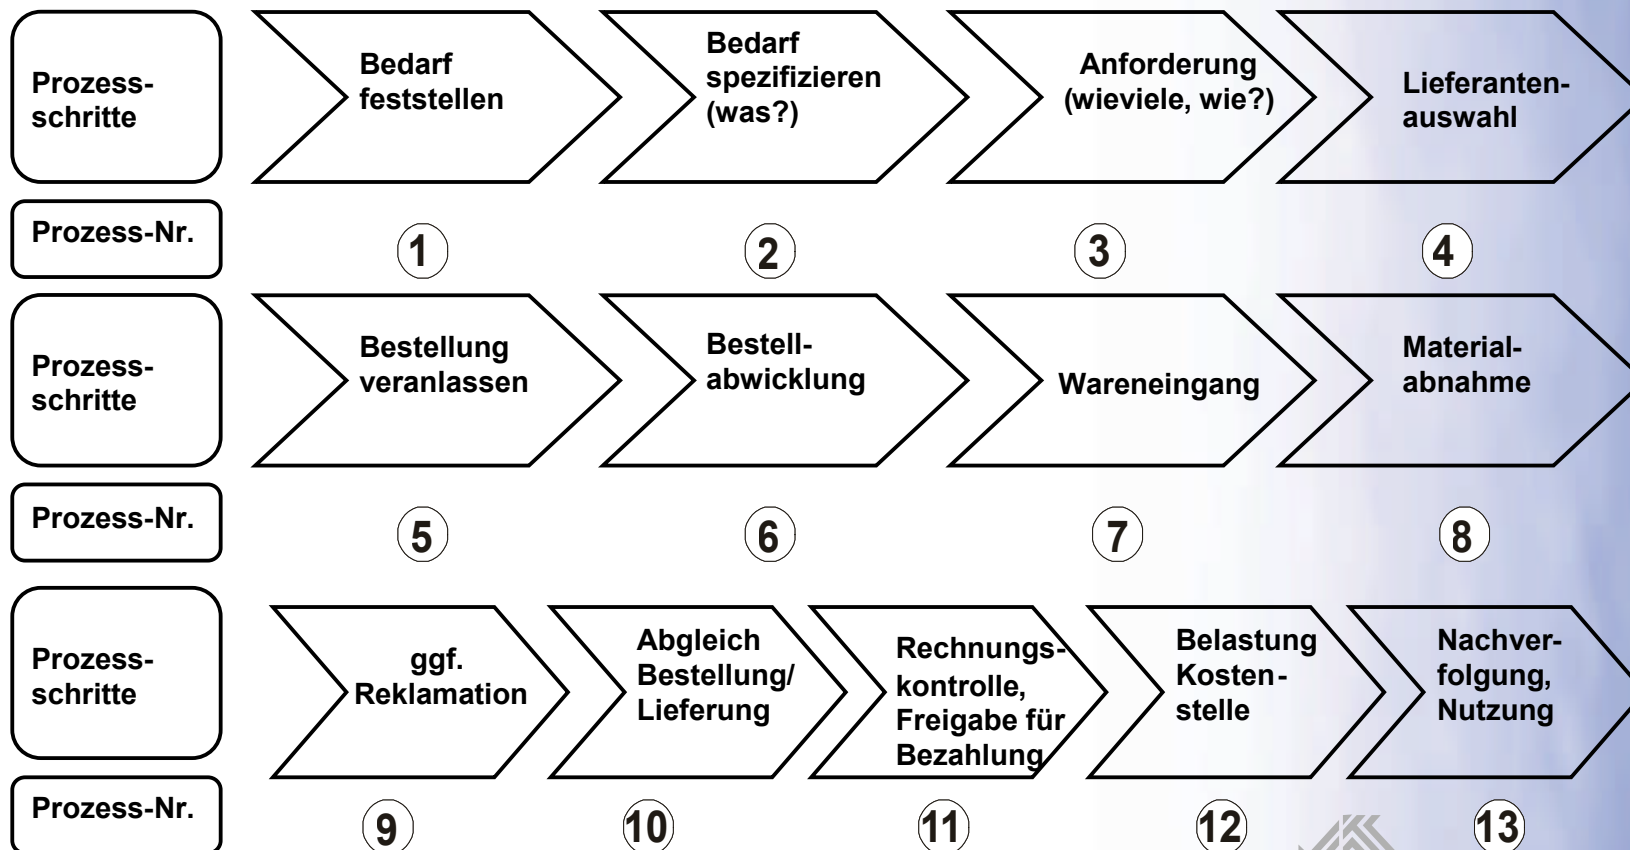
| Prozessschritte | Bedarf feststellen | Bedarf spezifizieren (was?) | Anforderung (wieviele, wie?) | Lieferantenauswahl |
|---|---|---|---|---|
| Prozess-Nr. | 1 | 2 | 3 | 4 |

| Prozessschritte | Bestellung veranlassen | Bestellabwicklung | Wareneingang | Materialabnahme |
|---|---|---|---|---|
| Prozess-Nr. | 5 | 6 | 7 | 8 |

| Prozessschritte | ggf. Reklamation | Abgleich Bestellung/ Lieferung | Rechnungskontrolle, Freigabe für Bezahlung | Belastung Kostenstelle | Nachverfolgung, Nutzung |
|---|---|---|---|---|---|
| Prozess-Nr. | 9 | 10 | 11 | 12 | 13 |